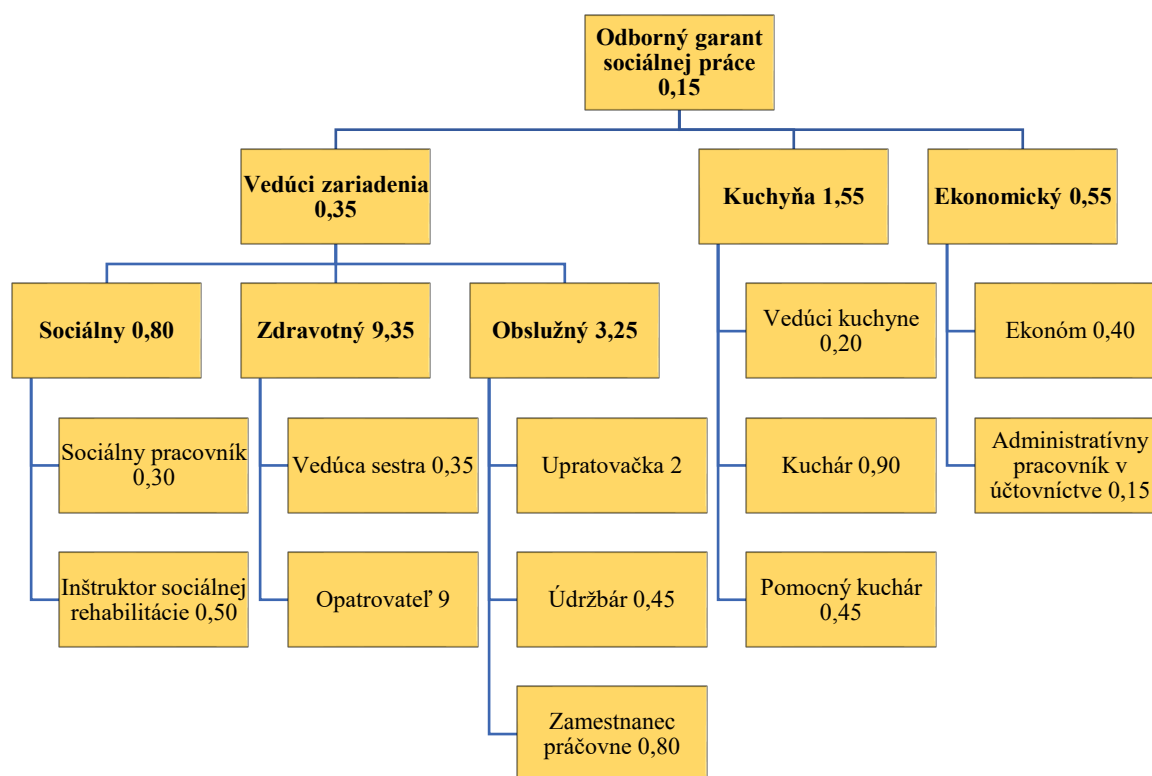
Odborný garant sociálnej práce 0,15

Vedúci zariadenia 0,35

Kuchyňa 1,55

Ekonomický 0,55

Sociálny 0,80

Zdravotný 9,35

Obslužný 3,25

Vedúci kuchyne 0,20

Ekonóm 0,40

Sociálny pracovník 0,30

Vedúca sestra 0,35

Upratovačka 2

Kuchár 0,90

Administratívny pracovník v účtovníctve 0,15

Inštruktor sociálnej rehabilitácie 0,50

Opatrovateľ 9

Údržbár 0,45

Pomocný kuchár 0,45

Zamestnanec práčovne 0,80